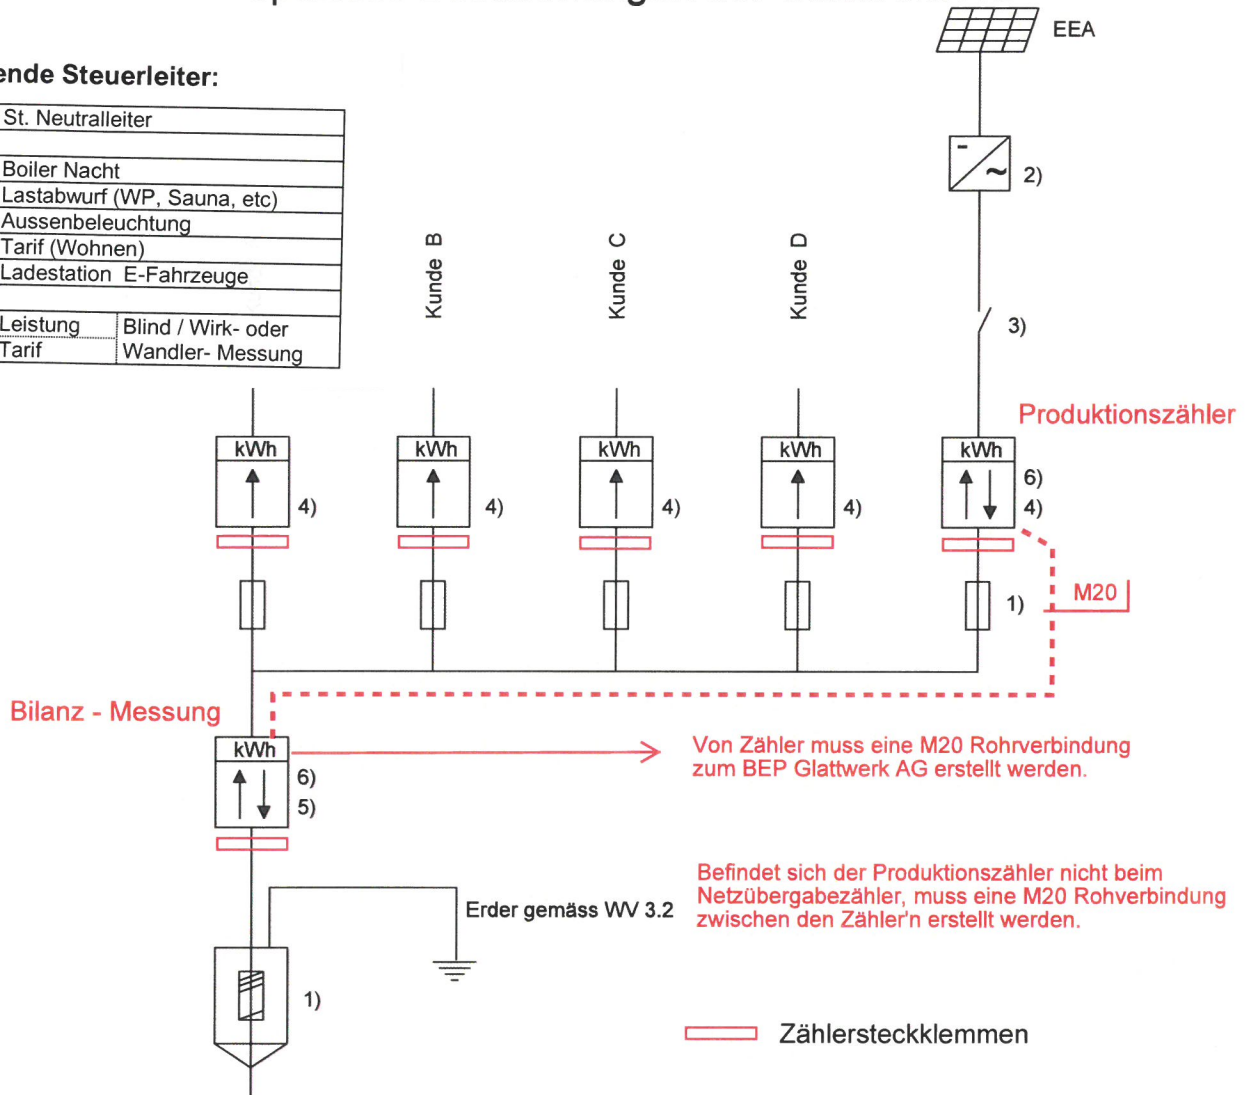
ende Steuerleiter:

| St. Neutralleiter | |
|---|---|
| | |
| Boiler Nacht | |
| Lastabwurf (WP, Sauna, etc) | |
| Aussenbeleuchtung | |
| Tarif (Wohnen) | |
| Ladestation E-Fahrzeuge | |
| | |
| Leistung | Blind / Wirk- oder |
| Tarif | Wandler- Messung |

EEA

2)

3)

Kunde B

Kunde C

Kunde D

Produktionszähler

kWh

4)

kWh

4)

kWh

4)

kWh

4)

kWh

6)
4)

1)

M20

Bilanz - Messung

kWh

6)
5)

Von Zähler muss eine M20 Rohrverbindung zum BEP Glattwerk AG erstellt werden.

Befindet sich der Produktionszähler nicht beim Netzübergabezähler, muss eine M20 Rohverbindung zwischen den Zähler'n erstellt werden.

Erder gemäss WV 3.2

1)

Zählersteckklemmen